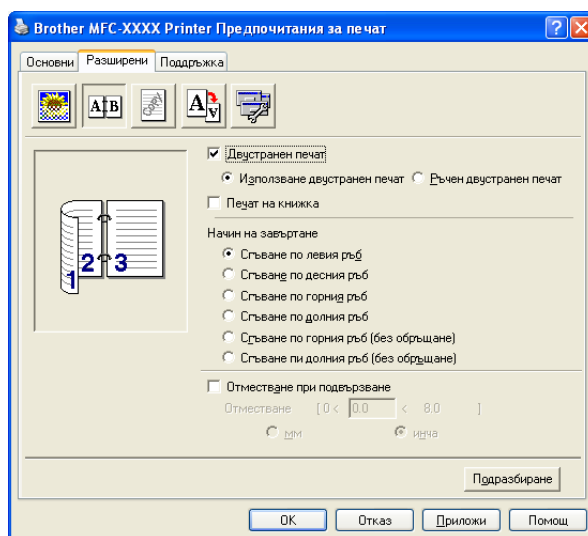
Brother MFC-XXXX Printer Предпочитания за печат

Основни | Разширени | Поддръжка

1 2 3

Двустранен печат

Използване двустранен печат   Ръчен двустранен печат

Печат на книжка

Начин на завъртане

Сгъване по левия ръб

Сгъване по десния ръб

Сгъване по горния ръб

Сгъване по долния ръб

Сгъване по горния ръб (без обръщане)

Сгъване пи долния ръб (без обръщане)

Отместване при подвързване

Отместване [0 < 0.0 < 8.0 ]

мм   инча

Подразбиране

OK | Отказ | Приложи | Помощ